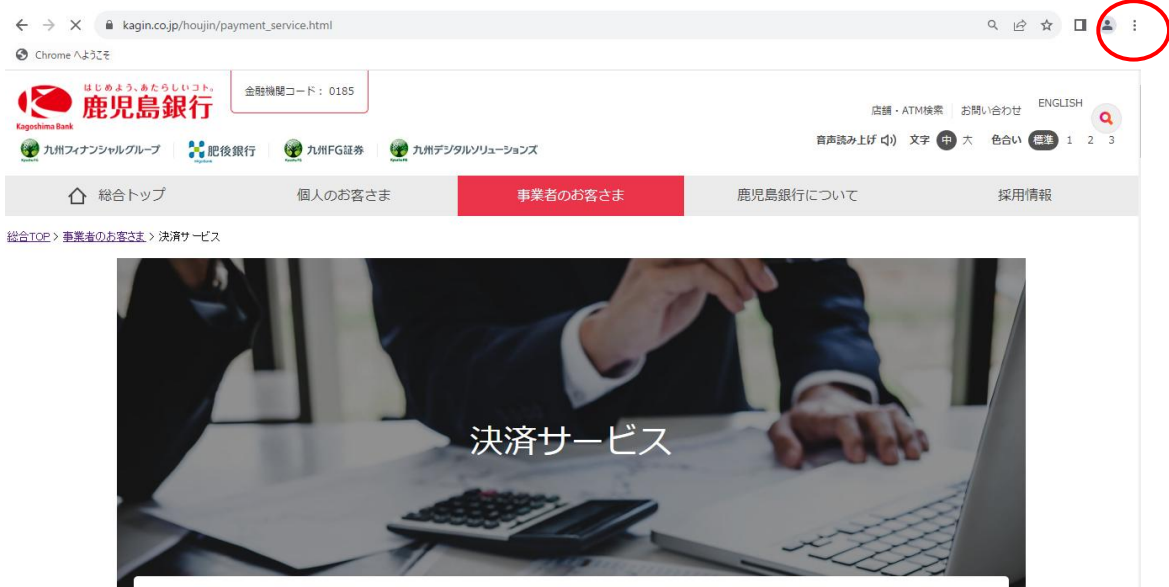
kagin.co.jp/houjin/payment_service.html

Chrome へようこそ

はじめよう、あたらしいコト。
鹿児島銀行
Kagoshima Bank

金融機関コード： 0185

店舗・ATM検索 | お問い合わせ | ENGLISH

九州フィナンシャルグループ | 肥後銀行 | 九州FG証券 | 九州デジタルソリューションズ

音声読み上げ 文字 中 大 色合い 標準 1 2 3

総合トップ | 個人のお客さま | 事業者のお客さま | 鹿児島銀行について | 採用情報

総合TOP > 事業者のお客さま > 決済サービス

決済サービス